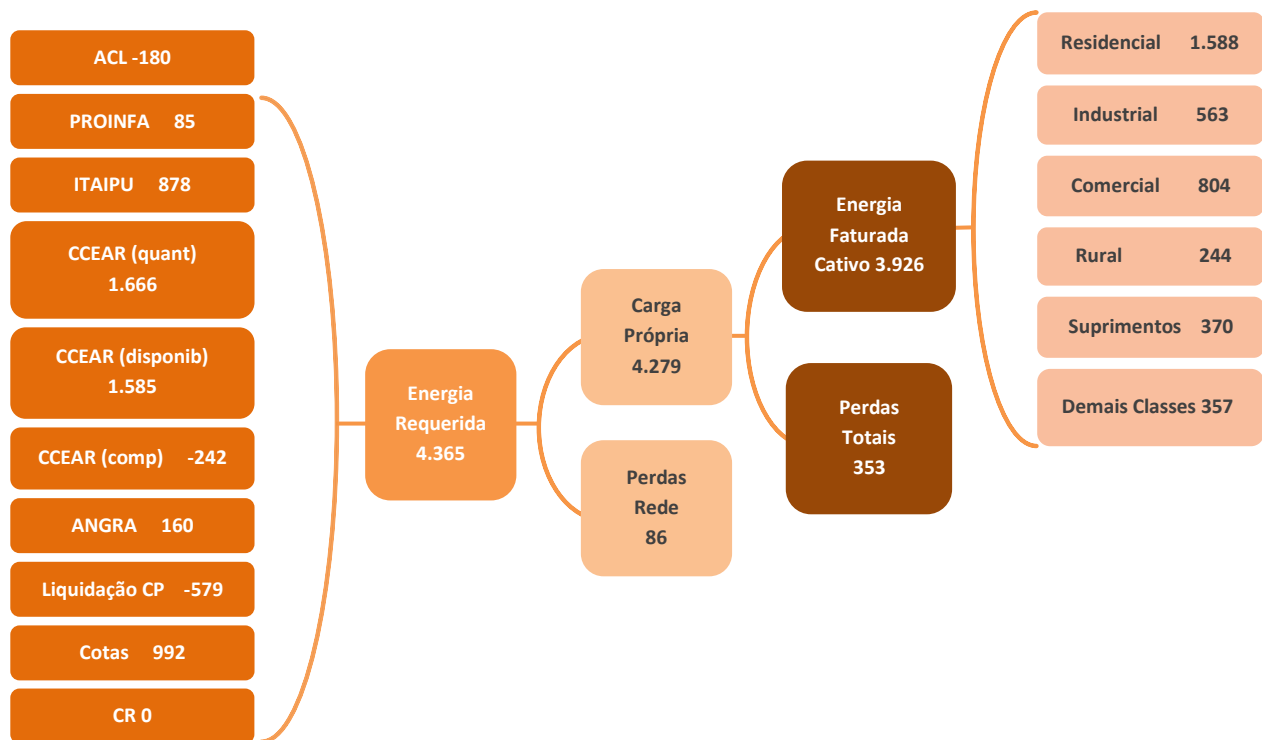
ACL -180

PROINFA 85

ITAIPU 878

CCEAR (quant) 1.666

CCEAR (disponib) 1.585

CCEAR (comp) -242

ANGRA 160

Liquidação CP -579

Cotas 992

CR 0

Energia Requerida 4.365

Carga Própria 4.279

Perdas Rede 86

Energia Faturada Cativo 3.926

Perdas Totais 353

Residencial 1.588

Industrial 563

Comercial 804

Rural 244

Suprimentos 370

Demais Classes 357